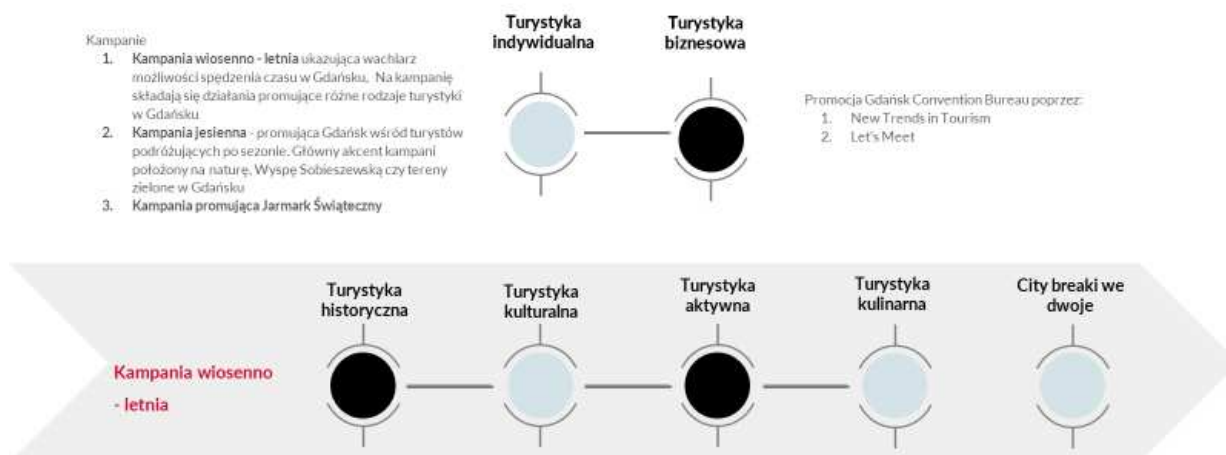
Kampanie

1. **Kampania wiosenno - letnia** ukazująca wachlarz możliwości spędzenia czasu w Gdańsku, Na kampanię składają się działania promujące różne rodzaje turystyki w Gdańsku
2. **Kampania jesienna** - promująca Gdańsk wśród turystów podróżujących po sezonie. Główny akcent kampani położony na naturę, Wyspę Sobieszewską czy tereny zielone w Gdańsku
3. **Kampania promująca Jarmark Świąteczny**

Turystyka indywidualna

Turystyka biznesowa

Promocja Gdańsk Convention Bureau poprzez:
1. New Trends in Tourism
2. Let's Meet

Kampania wiosenno - letnia

Turystyka historyczna

Turystyka kulturalna

Turystyka aktywna

Turystyka kulinarna

City breaki we dwoje